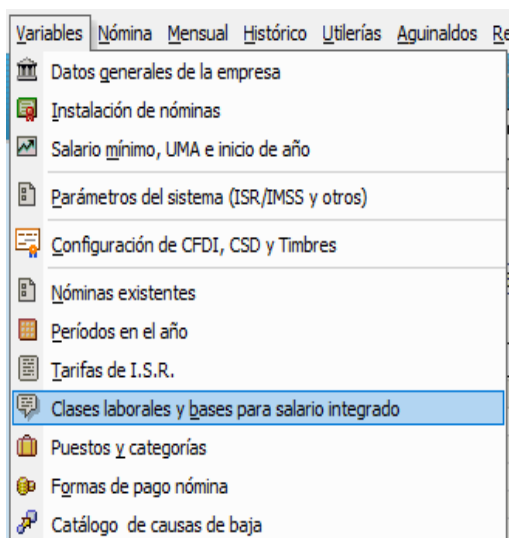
Variables Nómina Mensual Histórico Utilerías Aguinaldos Re

Datos generales de la empresa
Instalación de nóminas
Salario mínimo, UMA e inicio de año
Parámetros del sistema (ISR/IMSS y otros)
Configuración de CFDI, CSD y Timbres
Nóminas existentes
Períodos en el año
Tarifas de I.S.R.
Clases laborales y bases para salario integrado
Puestos y categorías
Formas de pago nómina
Catálogo de causas de baja